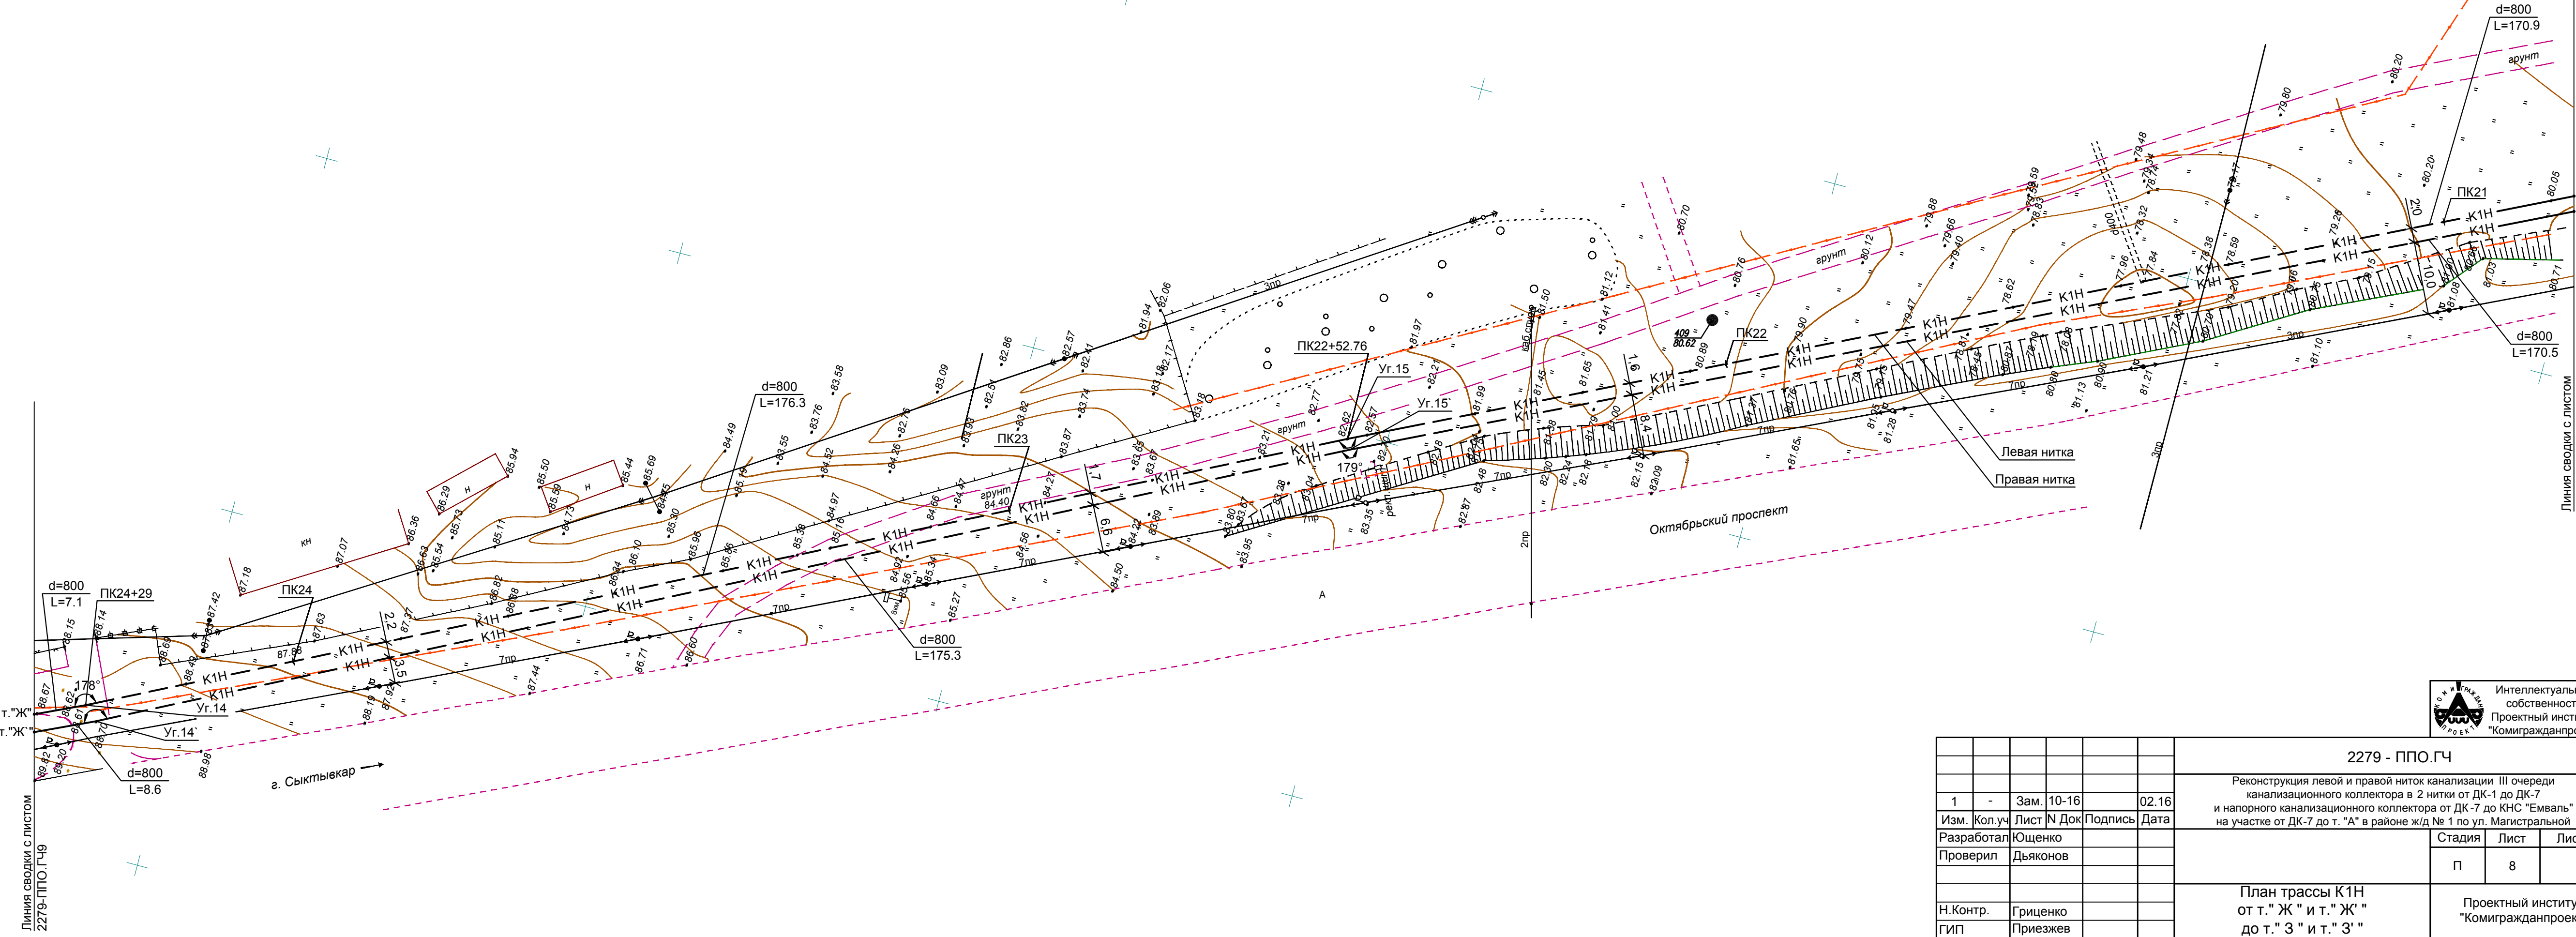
d=800
L=170.9
грунт
88.20
79.80
80.20
ПК21
80.05
K1H
K1H
d=800
L=170.5
Линия сводки с листом
d=800
L=176.3
ПК22+52.76
Уг.15
Уг.15`
179°
ПК22
409
80.62
80.89
ПК23
грунт
84.40
Левая нитка
Правая нитка
Октябрьский проспект
d=800
L=7.1
ПК24+29
ПК24
178°
т."Ж"
т."Ж'"
Уг.14
Уг.14`
d=800
L=8.6
d=800
L=175.3
г. Сыктывкар
A
Линия сводки с листом
2279-ППО.ГЧ9
Интеллектуальн
собственност
Проектный инст
"Комигражданпр

| | | | | | |
|---|---|---|---|---|---|
| 1 | - | Зам. | 10-16 | | 02.16 |
| Изм. | Кол.уч | Лист | N Док | Подпись | Дата |
| Разработал | Ющенко | | | | |
| Проверил | Дьяконов | | | | |
| Н.Контр. | Гриценко | | | | |
| ГИП | Приезжев | | | | |

2279 - ППО.ГЧ
Реконструкция левой и правой ниток канализации III очереди канализационного коллектора в 2 нитки от ДК-1 до ДК-7 и напорного канализационного коллектора от ДК-7 до КНС "Емваль" на участке от ДК-7 до т. "А" в районе ж/д № 1 по ул. Магистральной
Стадия | Лист | Лис
П | 8
План трассы К1Н
от т." Ж " и т." Ж' "
до т." З " и т." З' "
Проектный институ
"Комигражданпроек